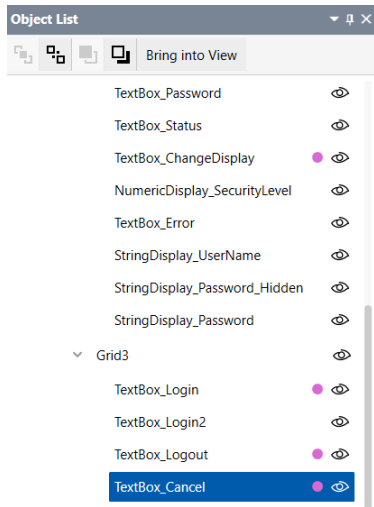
Object List

Bring into View

TextBox_Password
TextBox_Status
TextBox_ChangeDisplay
NumericDisplay_SecurityLevel
TextBox_Error
StringDisplay_UserName
StringDisplay_Password_Hidden
StringDisplay_Password
Grid3
TextBox_Login
TextBox_Login2
TextBox_Logout
TextBox_Cancel